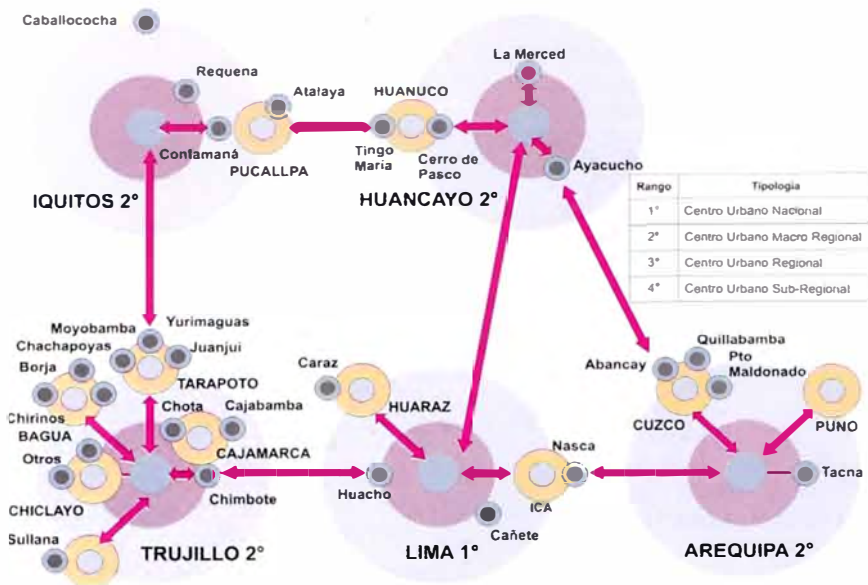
Caballococha

Requena

Atalaya

HUANUCO

La Merced

Contamaná

PUCALLPA

Tingo María

Cerro de Pasco

Ayacucho

IQUITOS 2°

HUANCAYO 2°

| Rango | Tipologia |
|---|---|
| 1° | Centro Urbano Nacional |
| 2° | Centro Urbano Macro Regional |
| 3° | Centro Urbano Regional |
| 4° | Centro Urbano Sub-Regional |

Moyobamba

Yurimaguas

Chachapoyas

Juanjui

Borja

TARAPOTO

Caraz

Abancay

Quillabamba

Pto Maldonado

Chirinos

Chota

Cajabamba

HUARAZ

BAGUA

CUZCO

PUNO

Otros

CAJAMARCA

Nasca

Chimbote

Huacho

ICA

Tacna

CHICLAYO

Cañete

Sullana

TRUJILLO 2°

LIMA 1°

AREQUIPA 2°